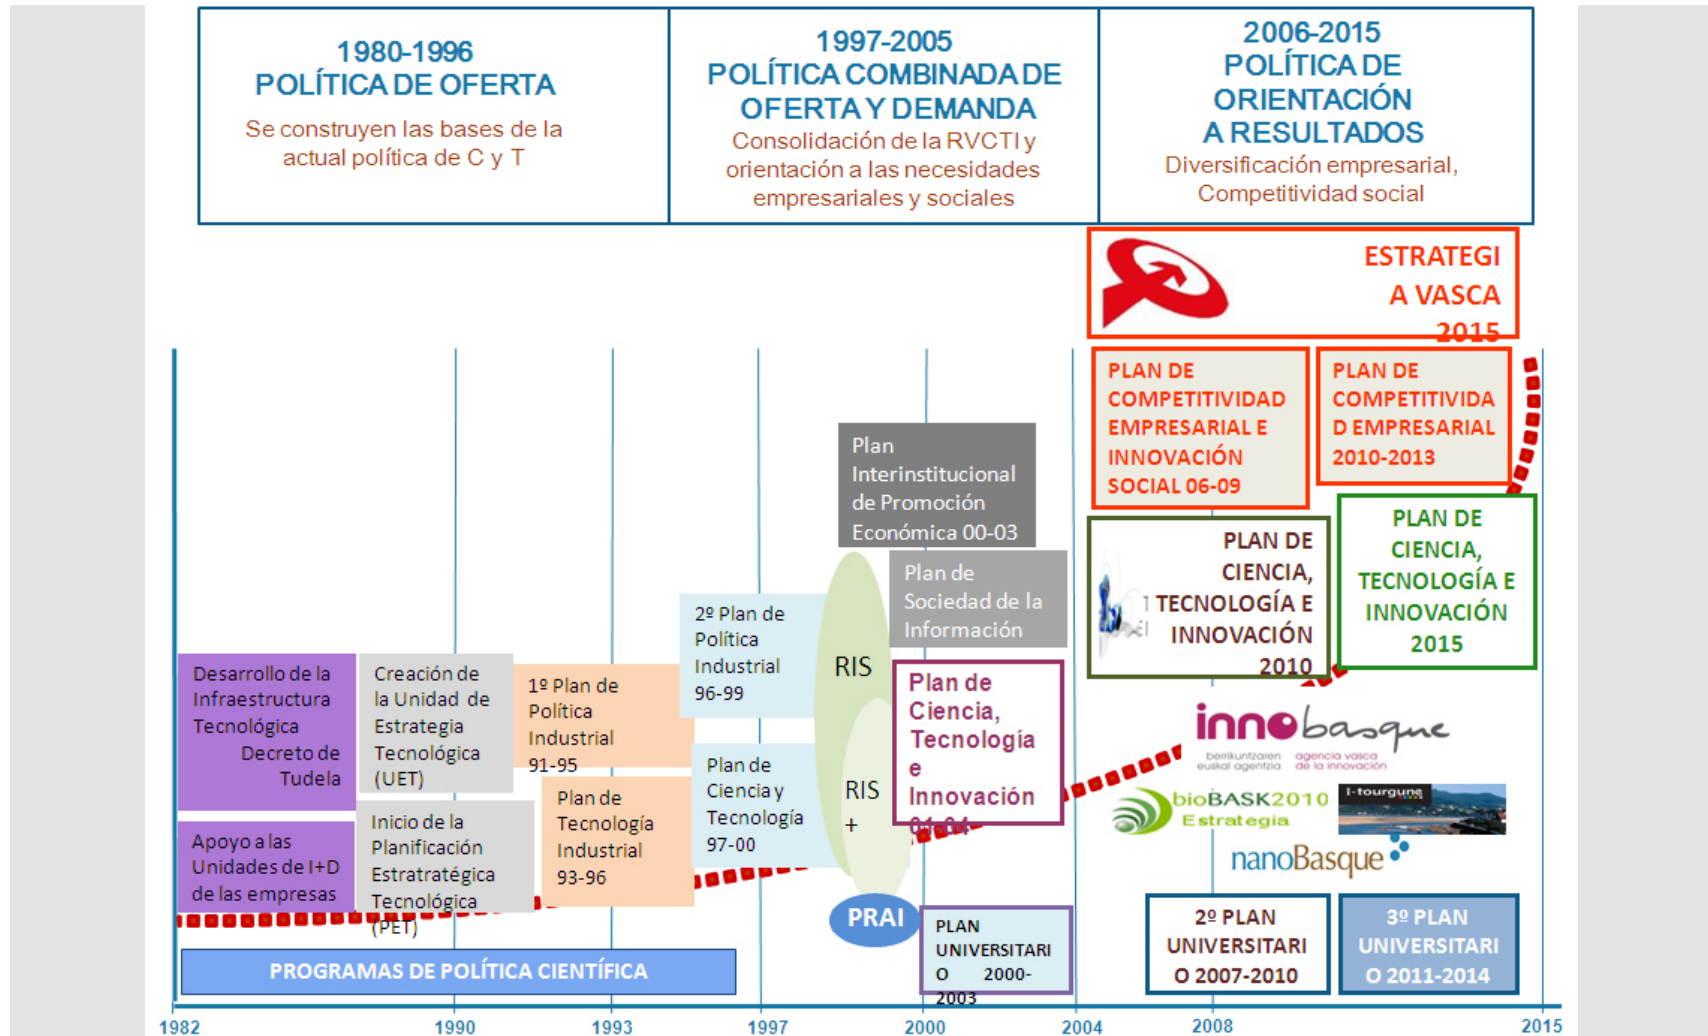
1980-1996
POLÍTICA DE OFERTA
Se construyen las bases de la actual política de C y T

1997-2005
POLÍTICA COMBINADA DE OFERTA Y DEMANDA
Consolidación de la RVCTI y orientación a las necesidades empresariales y sociales

2006-2015
POLÍTICA DE ORIENTACIÓN A RESULTADOS
Diversificación empresarial, Competitividad social

ESTRATEGIA VASCA 2015

PLAN DE COMPETITIVIDAD EMPRESARIAL E INNOVACIÓN SOCIAL 06-09

PLAN DE COMPETITIVIDAD EMPRESARIAL 2010-2013

Plan Interinstitucional de Promoción Económica 00-03

PLAN DE CIENCIA, TECNOLOGÍA E INNOVACIÓN 2010

PLAN DE CIENCIA, TECNOLOGÍA E INNOVACIÓN 2015

Plan de Sociedad de la Información

2º Plan de Política Industrial 96-99

RIS

Plan de Ciencia, Tecnología e Innovación 01-04

innobasque
berrikuntzaren euskal agentzia agencia vasca de la innovación

Desarrollo de la Infraestructura Tecnológica Decreto de Tudela

Creación de la Unidad de Estrategia Tecnológica (UET)

1º Plan de Política Industrial 91-95

Plan de Ciencia y Tecnología 97-00

RIS +

bioBASK2010 Estrategia

I-tourgune

nanoBasque

Apoyo a las Unidades de I+D de las empresas

Inicio de la Planificación Estratégica Tecnológica (PET)

Plan de Tecnología Industrial 93-96

PRAI

PLAN UNIVERSITARIO 2000-2003

2º PLAN UNIVERSITARIO 2007-2010

3º PLAN UNIVERSITARIO 2011-2014

PROGRAMAS DE POLÍTICA CIENTÍFICA

1982 1990 1993 1997 2000 2004 2008 2015